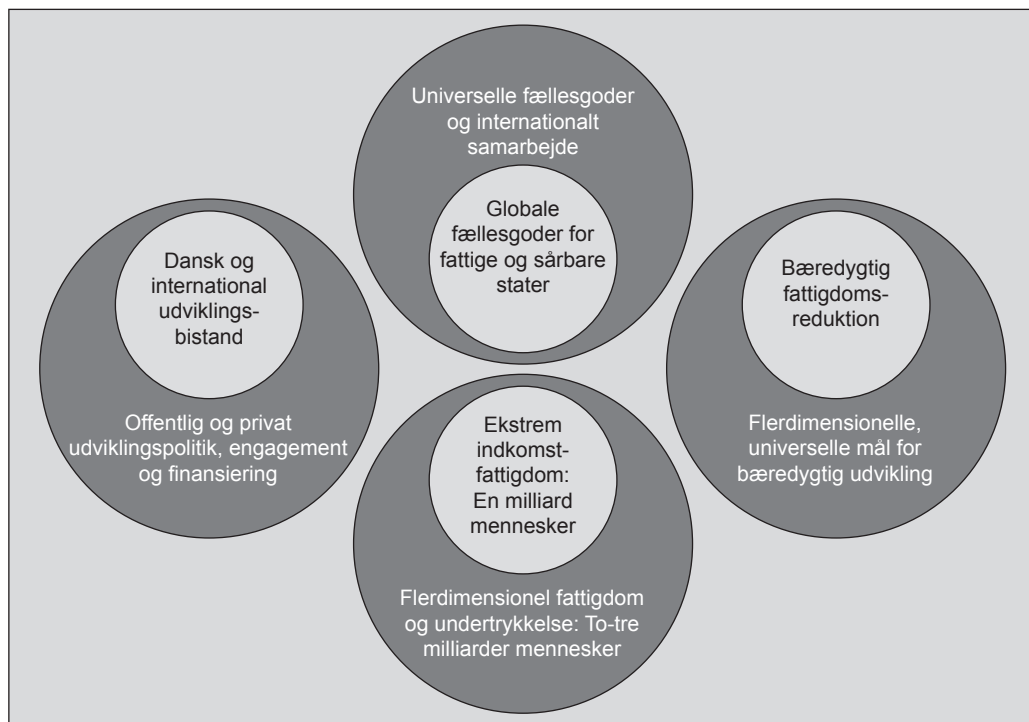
Universelle fællesgoder og internationalt samarbejde

Globale fællesgoder for fattige og sårbare stater

Dansk og international udviklingsbistand

Offentlig og privat udviklingspolitik, engagement og finansiering

Bæredygtig fattigdomsreduktion

Flerdimensionelle, universelle mål for bæredygtig udvikling

Ekstrem indkomstfattigdom: En milliard mennesker

Flerdimensionel fattigdom og undertrykkelse: To-tre milliarder mennesker